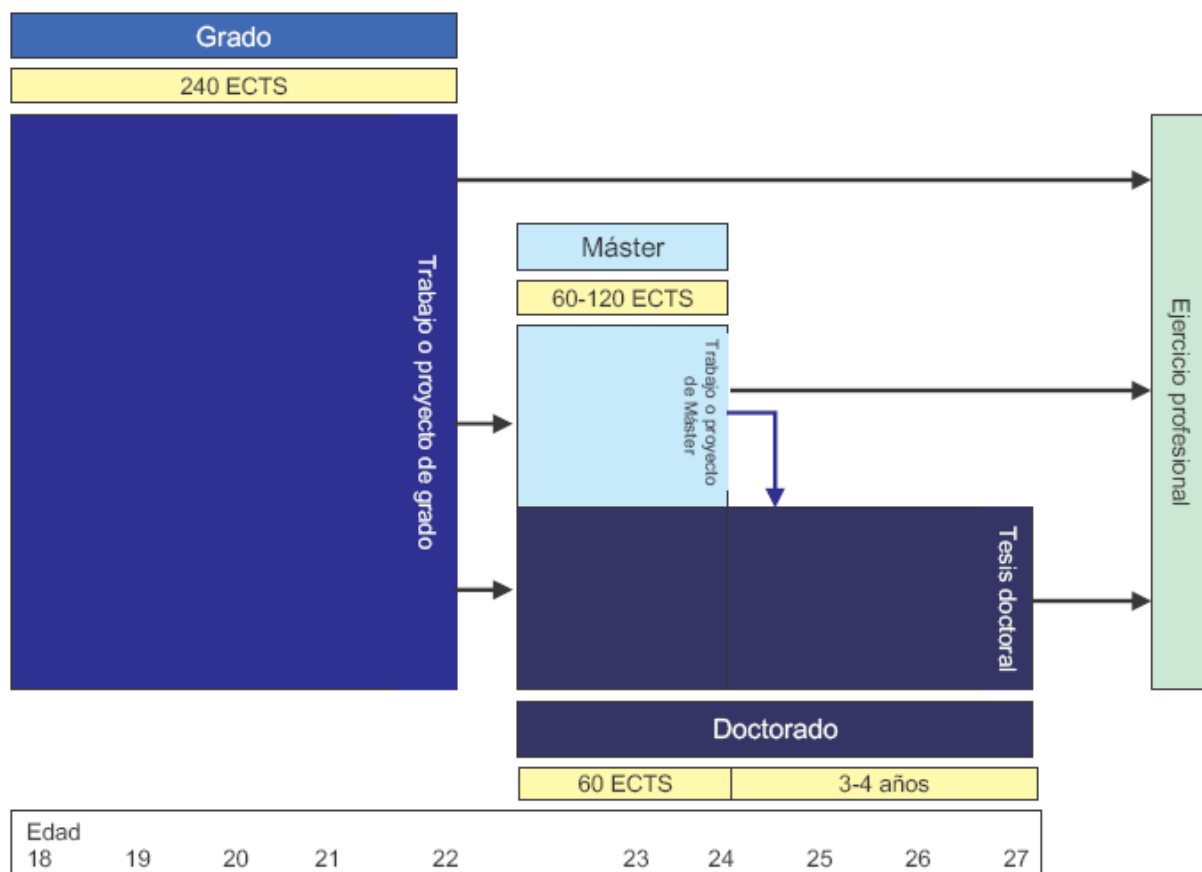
Grado

240 ECTS

Trabajo o proyecto de grado

Máster

60-120 ECTS

Trabajo o proyecto de Máster

Tesis doctoral

Ejercicio profesional

Doctorado

| 60 ECTS | 3-4 años |
|---|---|

Edad
18 19 20 21 22 23 24 25 26 27